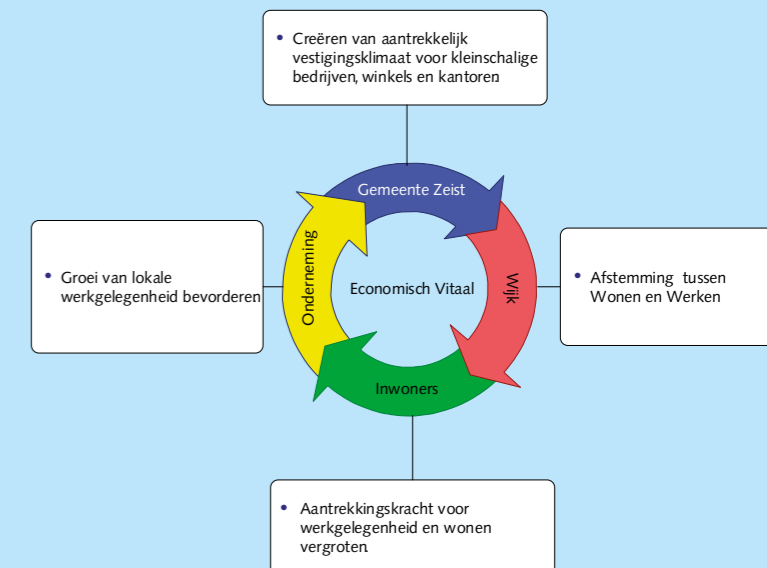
• Creëren van aantrekkelijk vestigingsklimaat voor kleinschalige bedrijven, winkels en kantoren

• Groei van lokale werkgelegenheid bevorderen

Gemeente Zeist

Onderneming

Economisch Vitaal

Wijk

Inwoners

• Afstemming tussen Wonen en Werken

• Aantrekkingskracht voor werkgelegenheid en wonen vergroten